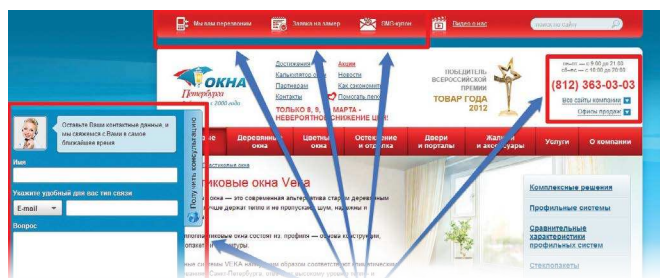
Мы вам перезвоним
Заявка на замер
SMS-купон
Видео о нас
поиск по сайту

ОКНА Петербурга
Достижения
Калькулятор окон
Партнерам
Контакты
Акции
Новости
Как сэкономить
Почитать легко
ТОЛЬКО 8, 9, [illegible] МАРТА - НЕВЕРОЯТНОЕ СНИЖЕНИЕ ЦЕН!

ПОБЕДИТЕЛЬ ВСЕРОССИЙСКОЙ ПРЕМИИ ТОВАР ГОДА 2012

пн—пт с 9:00 до 21:00
сб—вс с 10:00 до 20:00
(812) 363-03-03
все сайты компании
Офисы продаж

Оставьте Ваши контактные данные, и мы свяжемся с Вами в самое ближайшее время
Получить консультацию
Имя
Укажите удобный для вас тип связи
E-mail
Вопрос

Деревянные окна
Цветные окна
Остекление и отделка
Двери и порталы
Жалюзи и аксессуары
Услуги
О компании

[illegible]стиковые окна Veka
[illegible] окна — это современная альтернатива старым деревянным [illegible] лучше держат тепло и не пропускают шум, надежны и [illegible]
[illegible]стиковые окна состоят из: профиля — основа конструкции, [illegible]акета и фурнитуры.
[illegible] системы VEKA наилучшим образом соответствуют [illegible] Санкт-Петербурга, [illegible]

Комплексные решения
Профильные системы
Сравнительные характеристики профильных систем
Стеклопакеты